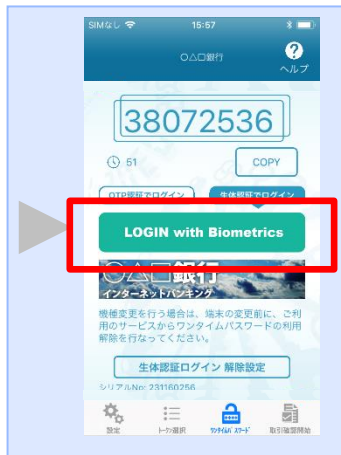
SIMなし 15:57

○△□銀行

ヘルプ

38072536

61

COPY

OTP認証でログイン

生体認証でログイン

LOGIN with Biometrics

○△□銀行

インターネットバンキング

機種変更を行う場合は、端末の変更前に、ご利用のサービスからワンタイムパスワードの利用解除を行ってください。

生体認証ログイン 解除設定

シリアルNo: 231160256

設定

トークン選択

ワンタイムパスワード

取引確認開始